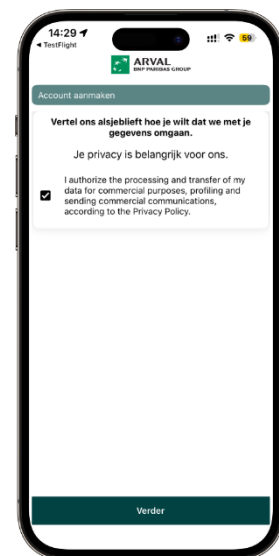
14:29
◂ TestFlight
59

ARVAL
BNP PARIBAS GROUP

Account aanmaken

Vertel ons alsjeblieft hoe je wilt dat we met je gegevens omgaan.

Je privacy is belangrijk voor ons.

I authorize the processing and transfer of my data for commercial purposes, profiling and sending commercial communications, according to the Privacy Policy.

Verder